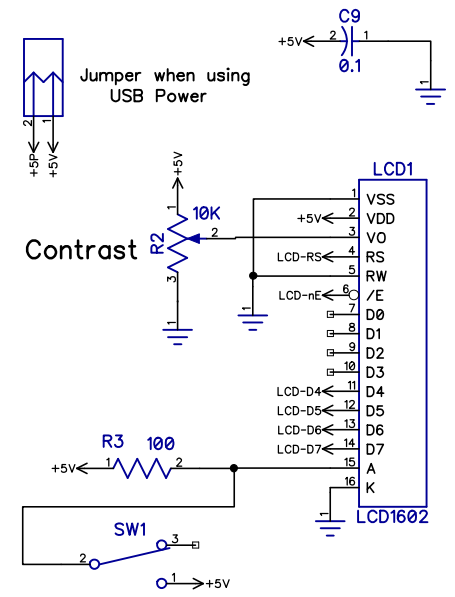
C9
+5V
2
1
0.1
1

Jumper when using USB Power
2
1
+5P
+5V

+5V
1
10K
R2
2
3
1
Contrast

LCD1
1 VSS
+5V 2 VDD
3 VO
LCD-RS 4 RS
5 RW
LCD-nE 6 /E
7 D0
8 D1
9 D2
10 D3
LCD-D4 11 D4
LCD-D5 12 D5
LCD-D6 13 D6
LCD-D7 14 D7
15 A
16 K
LCD1602
1

R3 100
+5V 1 2

SW1
2
3
1 +5V